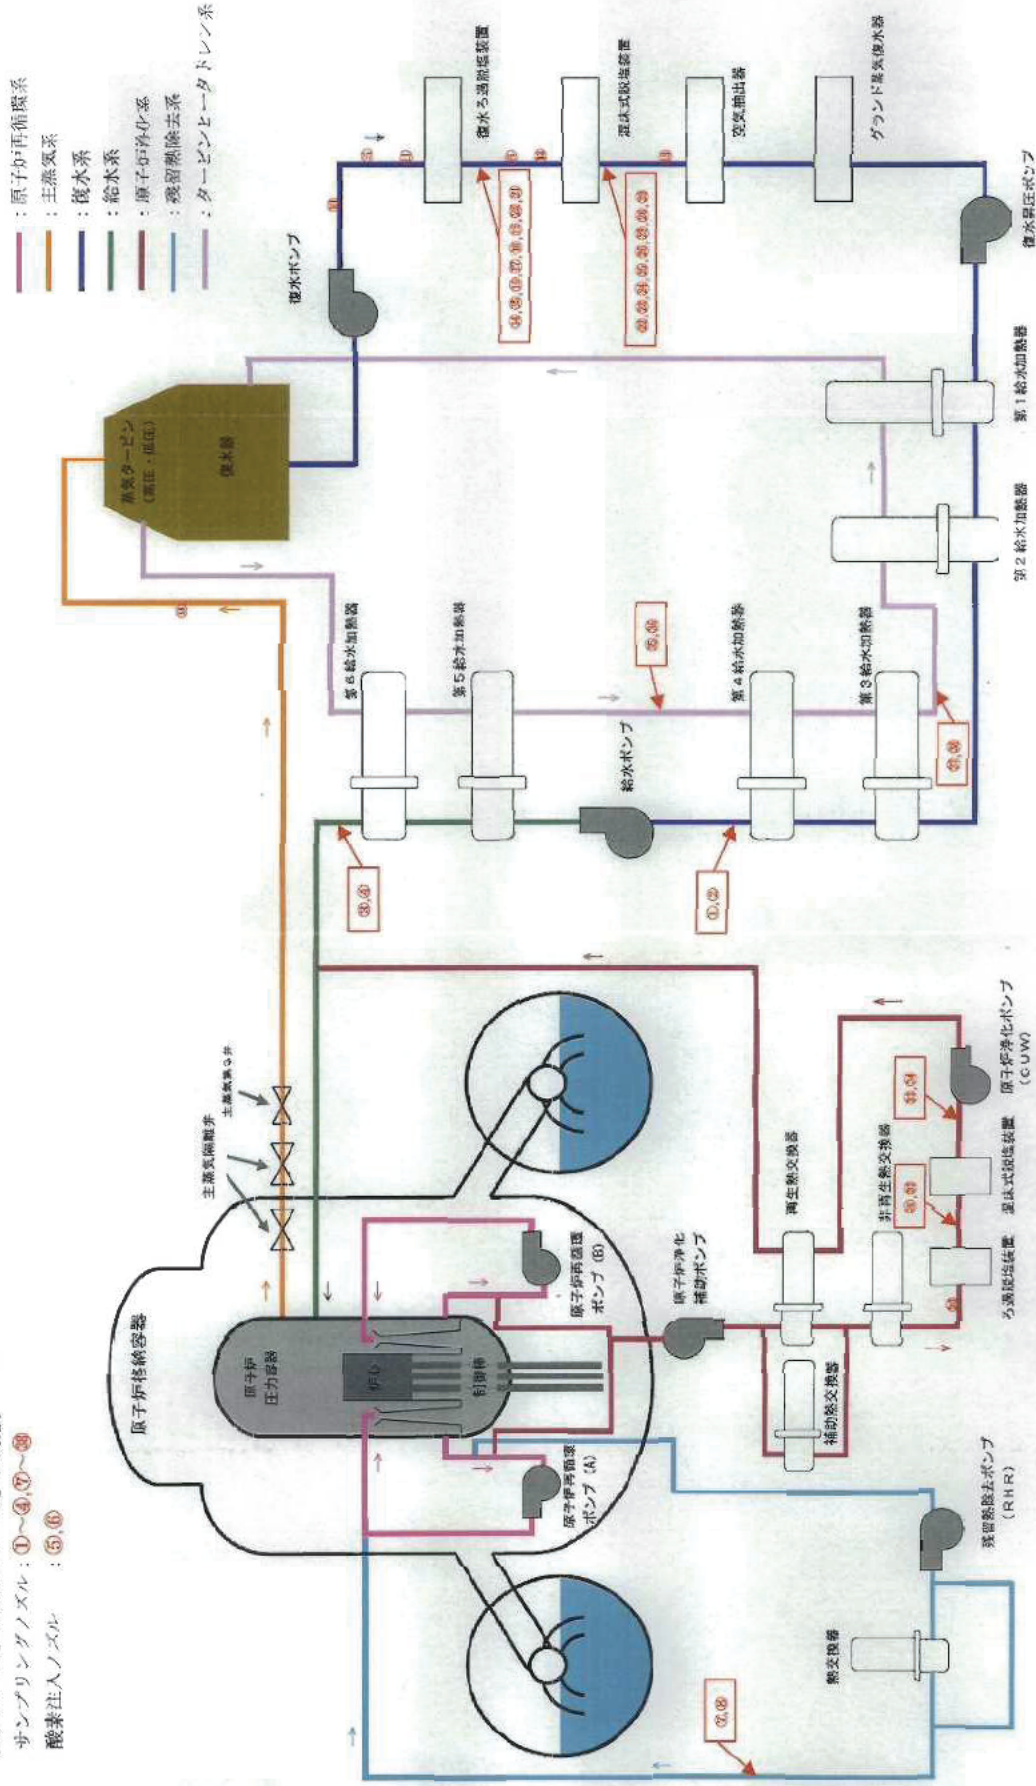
サンプリングノズル：①~④,⑦~㊳
酸素注入ノズル　：⑤,⑥

：原子炉再循環系
：主蒸気系
：復水系
：給水系
：原子炉浄化系
：残留熱除去系
：タービンヒータドレン系

原子炉格納容器
原子炉圧力容器
炉心
制御棒
原子炉再循環ポンプ (A)
原子炉再循環ポンプ (B)
主蒸気隔離弁
主蒸気逃がし弁
原子炉浄化補助ポンプ
再生熱交換器
補助熱交換器
非再生熱交換器
ろ過脱塩装置
混床式脱塩装置
原子炉浄化ポンプ (CUW)
残留熱除去ポンプ (RHR)
熱交換器
蒸気タービン (高圧・低圧)
復水器
復水ポンプ
復水ろ過脱塩装置
混床式脱塩装置
空気抽出器
グランド蒸気復水器
復水昇圧ポンプ
第1給水加熱器
第2給水加熱器
第3給水加熱器
第4給水加熱器
第5給水加熱器
第6給水加熱器
給水ポンプ

⑦,⑧
①,②
③,④
㉟,㊱
㉛,㉜
⑨,⑩
㉝,㉞
⑭,⑮,⑲,㉒,㉔,㉗,㉙
⑳,㉓,㉕,㉖,㉘,㉚